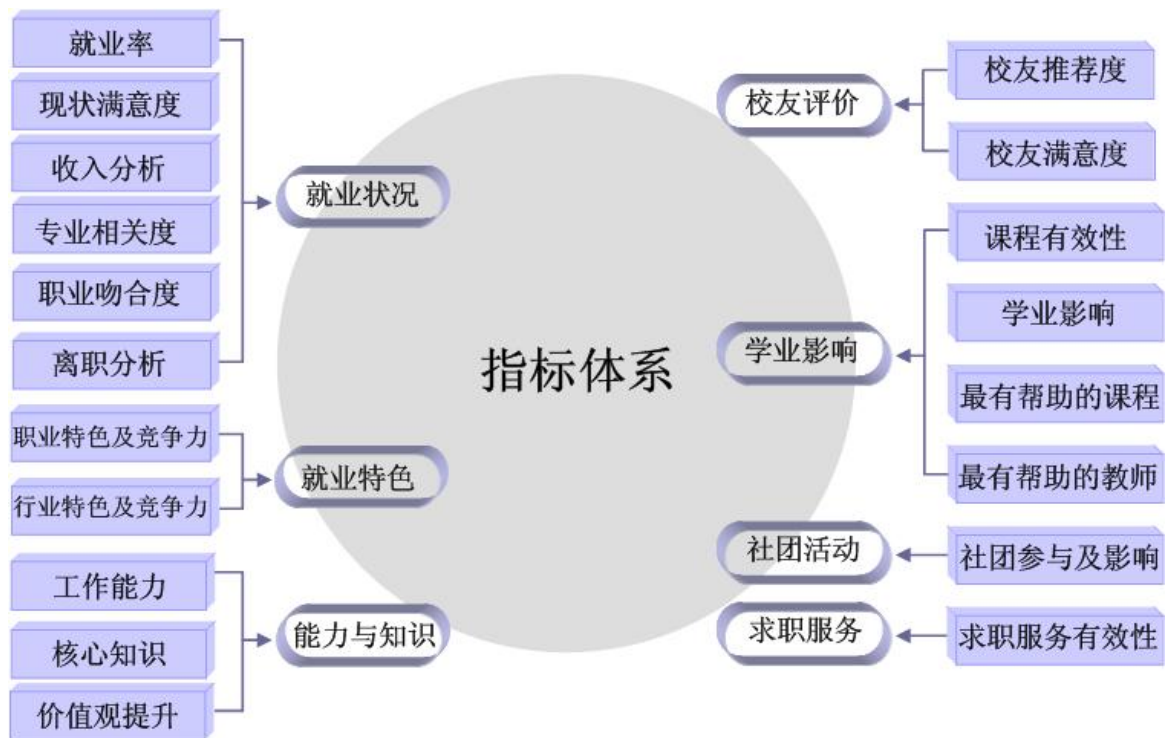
指标体系

就业率
现状满意度
收入分析
专业相关度
职业吻合度
离职分析
就业状况

职业特色及竞争力
行业特色及竞争力
就业特色

工作能力
核心知识
价值观提升
能力与知识

校友评价
校友推荐度
校友满意度

学业影响
课程有效性
学业影响
最有帮助的课程
最有帮助的教师

社团活动
社团参与及影响

求职服务
求职服务有效性